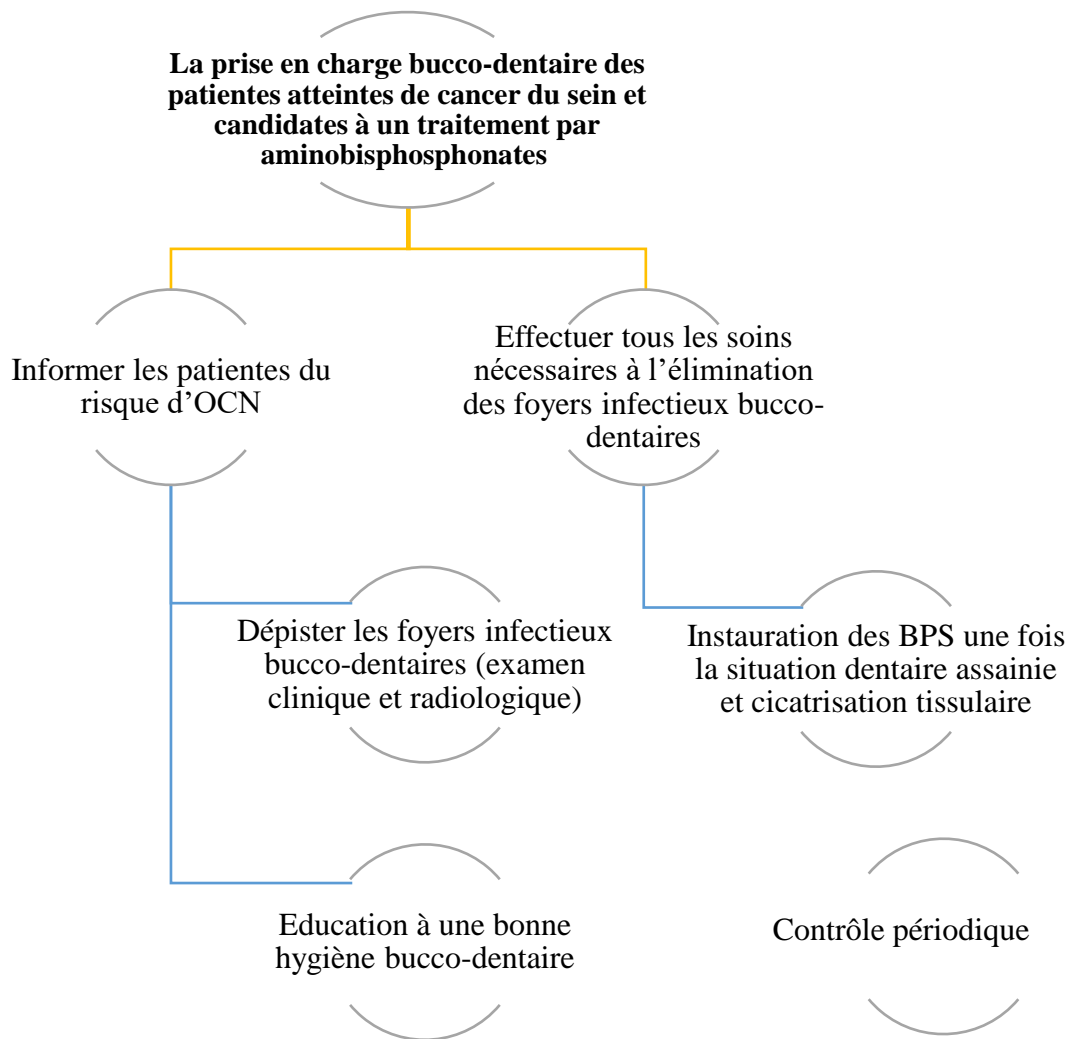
La prise en charge bucco-dentaire des patientes atteintes de cancer du sein et candidates à un traitement par aminobisphosphonates

Informer les patientes du risque d'OCN

Effectuer tous les soins nécessaires à l'élimination des foyers infectieux bucco-dentaires

Dépister les foyers infectieux bucco-dentaires (examen clinique et radiologique)

Instauration des BPS une fois la situation dentaire assainie et cicatrisation tissulaire

Education à une bonne hygiène bucco-dentaire

Contrôle périodique